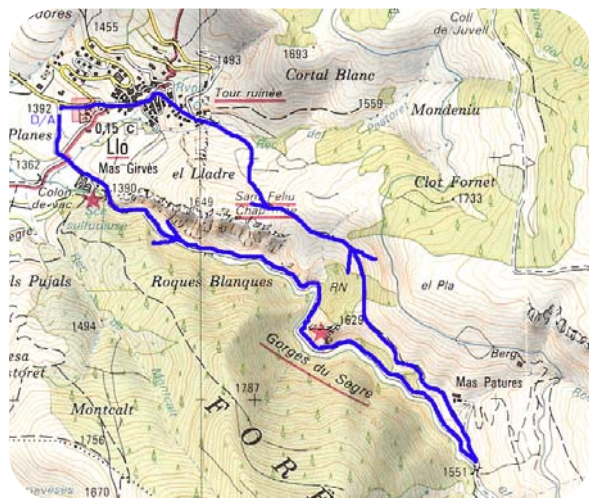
adores
1455
1693
Coll de Juvell
1483
Cortal Blanc
Tour ruinée
1559
Mondeniu
1392
D/A
Planes
0,15
C
Llo
1362
Mas Girvès
el Lladre
Clot Fornet
1733
Colon de vac
1390
1649
Sant Feliu Chap
Sce sulfureuse
egre
ls Pujals
Roques Blanques
RN
el Pla
1494
1629
esa
toret
Gorges du Sègre
Berg
Mas Patures
1787
Montcalt
FORE
1756
1551
1670